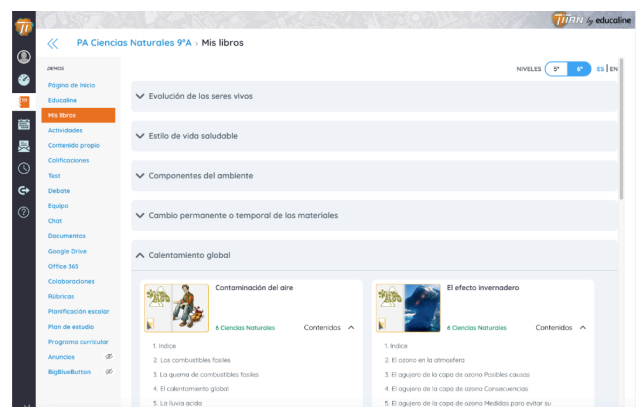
TIIAN by educaline

PA Ciencias Naturales 9°A › Mis libros

DEMOS

Página de inicio
Educaline
Mis libros
Actividades
Contenido propio
Calificaciones
Test
Debate
Equipo
Chat
Documentos
Google Drive
Office 365
Colaboraciones
Rúbricas
Planificación escolar
Plan de estudio
Programa curricular
Anuncios
BigBlueButton

NIVELES 5° 6° ES | EN

Evolución de los seres vivos

Estilo de vida saludable

Componentes del ambiente

Cambio permanente o temporal de los materiales

Calentamiento global

Contaminación del aire
6 Ciencias Naturales
Contenidos
1. Indice
2. Los combustibles fosiles
3. La quema de combustibles fosiles
4. El calentamiento global
5. La lluvia acida

El efecto invernadero
6 Ciencias Naturales
Contenidos
1. Indice
2. El ozono en la atmosfera
3. El agujero de la capa de ozono Posibles causas
4. El agujero de la capa de ozono Consecuencias
5. El agujero de la capa de ozono Medidas para evitar su